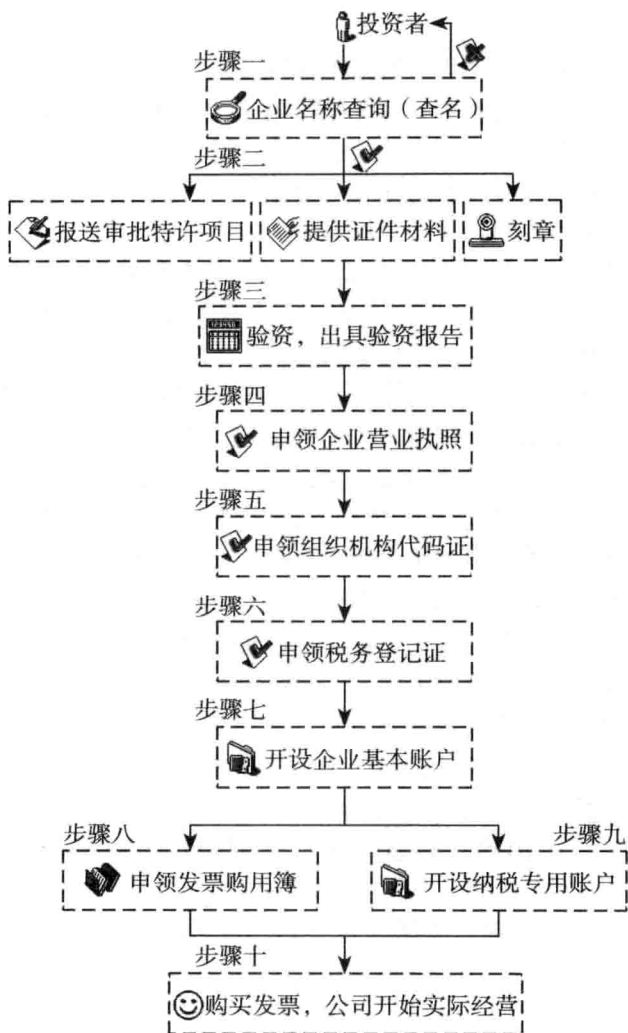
投资者

步骤一

企业名称查询（查名）

步骤二

报送审批特许项目

提供证件材料

刻章

步骤三

验资，出具验资报告

步骤四

申领企业营业执照

步骤五

申领组织机构代码证

步骤六

申领税务登记证

步骤七

开设企业基本账户

步骤八

申领发票购用簿

步骤九

开设纳税专用账户

步骤十

购买发票，公司开始实际经营